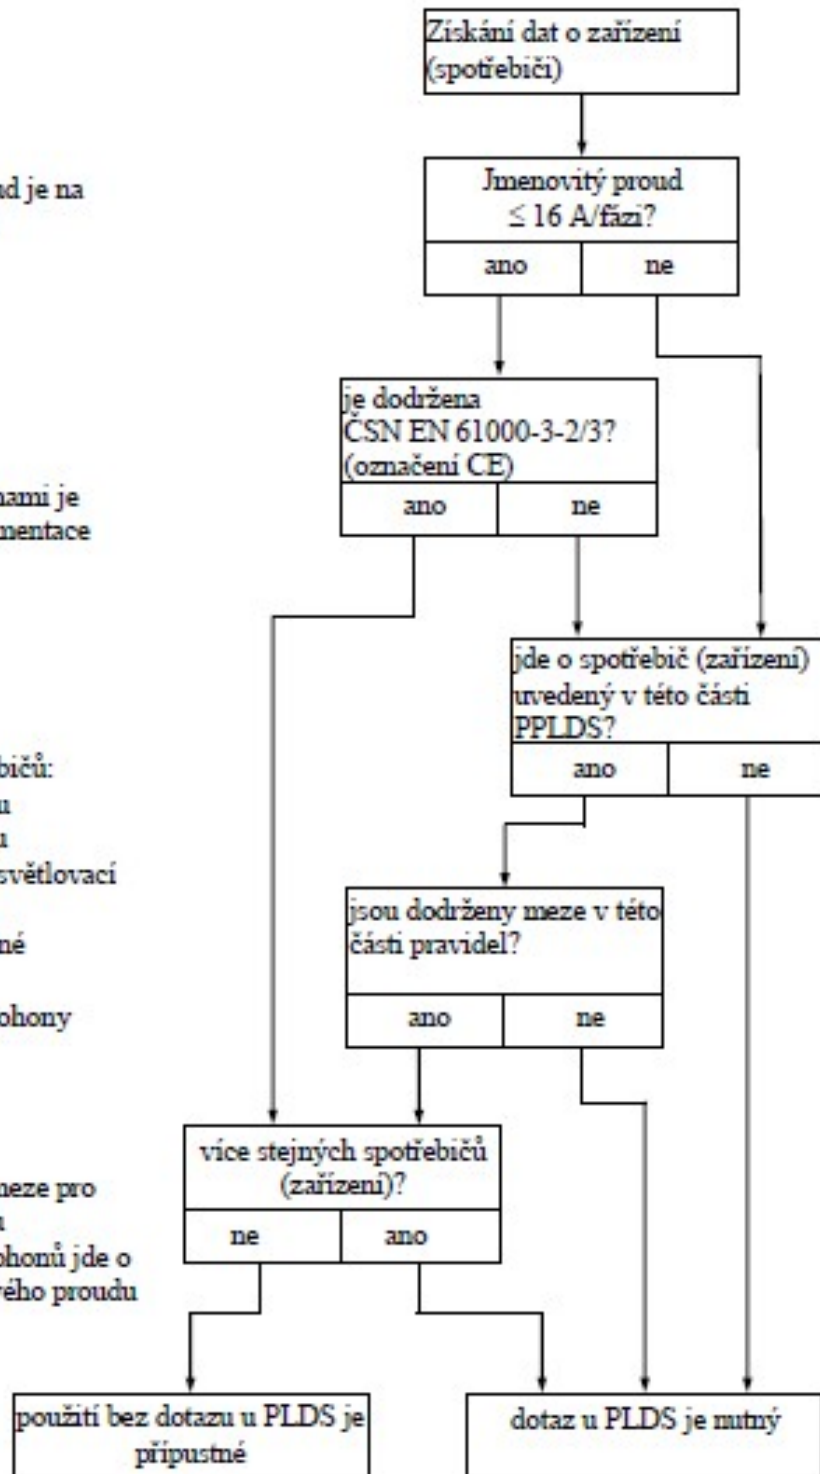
ad je na

nami je
mentace

bičů:
u
u
světlovací

né

pohony

meze pro
u
pohonů jde o
vého proudu

Získání dat o zařízení (spotřebiči)

Jmenovitý proud $\leq$ 16 A/fázi?

| ano | ne |
|---|---|

je dodržena ČSN EN 61000-3-2/3? (označení CE)

| ano | ne |
|---|---|

jde o spotřebič (zařízení) uvedený v této části PPLDS?

| ano | ne |
|---|---|

jsou dodrženy meze v této části pravidel?

| ano | ne |
|---|---|

více stejných spotřebičů (zařízení)?

| ne | ano |
|---|---|

použití bez dotazu u PLDS je přípustné

dotaz u PLDS je nutný